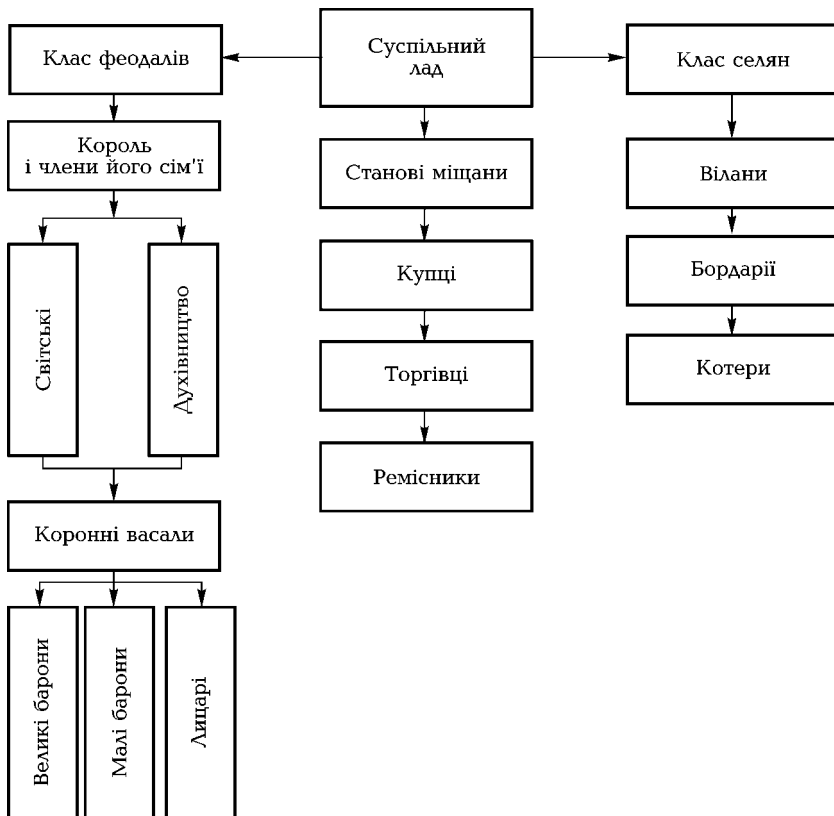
Суспільний лад

Клас феодалів

Король і члени його сім'ї

Світські

Духівництво

Коронні васали

Великі барони

Малі барони

Лицарі

Станові міщани

Купці

Торгівці

Ремісники

Клас селян

Вілани

Бордарії

Котери